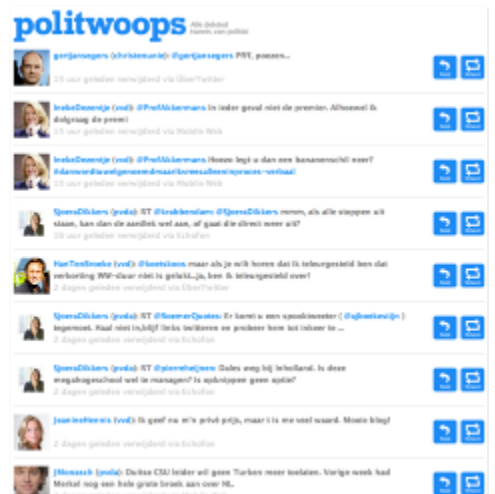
politwoops Alle deleted tweets van politici

gertjansegers (christenunie): @gertjansegers PFF, poezen...
15 uur geleden verwijderd via UberTwitter

InekeDezentje (vvd): @ProfAlckermans In ieder geval niet de premier. Allesewel & dolgraag de premi
15 uur geleden verwijderd via Mobile Web

InekeDezentje (vvd): @ProfAlckermans Hoezo legt u dan een bananenschil neer? #dansvordiewelgenoemdmaarkleresealleenjeroses-verbaal
15 uur geleden verwijderd via Mobile Web

SjoeraDikkers (pvda): RT @krokkenslam: @SjoeraDikkers mmm, als alle stappen uit staan, kan dan de aardlek wel aan, of gaat die direct weer uit?
16 uur geleden verwijderd via Echofon

HanTenBroeke (vvd): @koenkoen maar als je wilt horen dat ik teleurgesteld ben dat verbeeling WW-duur niet is gelukt...ja, ben ik teleurgesteld over!
2 dagen geleden verwijderd via UberTwitter

SjoeraDikkers (pvda): RT @SommerQuotes: Er komt u een spookinwoner ( @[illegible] ) tegemoet. Haal niet in,blijf links lesliteren en probeer hem tot inkeer te ...
2 dagen geleden verwijderd via Echofon

SjoeraDikkers (pvda): RT @pierrehetjaren: Dates weg bij Inholland. Is deze megahogeschool wel te managen? Is opknippen geen optie?
2 dagen geleden verwijderd via Echofon

JeanineHennis (vvd): Ik geef nu m'n privé prijs, maar t is me veel waard. Mooie blog!
2 dagen geleden verwijderd via Mobile Web

JMonasch (pvda): Duitse CSU leider wil geen Turken meer toelaten. Vorige week had Merkel nog een hele grote broek aan over ML.